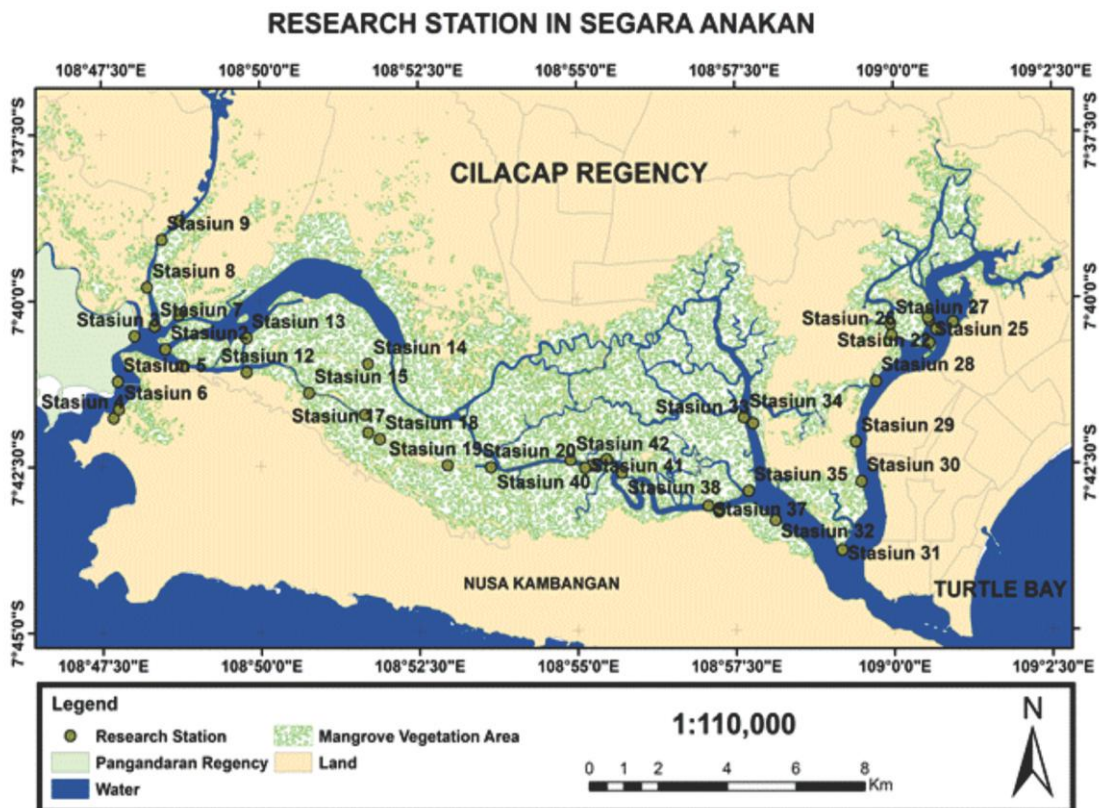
RESEARCH STATION IN SEGARA ANAKAN

108°47'30"E 108°50'0"E 108°52'30"E 108°55'0"E 108°57'30"E 109°0'0"E 109°2'30"E

7°37'30"S 7°40'0"S 7°42'30"S 7°45'0"S

7°37'30"S 7°40'0"S 7°42'30"S 7°45'0"S

CILACAP REGENCY

Stasiun 9
Stasiun 8
Stasiun 7
Stasiun 3
Stasiun 2
Stasiun 13
Stasiun 5
Stasiun 12
Stasiun 14
Stasiun 15
Stasiun 6
Stasiun 4
Stasiun 17
Stasiun 18
Stasiun 19
Stasiun 20
Stasiun 42
Stasiun 41
Stasiun 40
Stasiun 38
Stasiun 37
Stasiun 33
Stasiun 34
Stasiun 35
Stasiun 32
Stasiun 31
Stasiun 26
Stasiun 27
Stasiun 22
Stasiun 25
Stasiun 28
Stasiun 29
Stasiun 30

NUSA KAMBANGAN

TURTLE BAY

108°47'30"E 108°50'0"E 108°52'30"E 108°55'0"E 108°57'30"E 109°0'0"E 109°2'30"E

Legend
Research Station
Mangrove Vegetation Area
Pangandaran Regency
Land
Water

1:110,000

0 1 2 4 6 8 Km

N